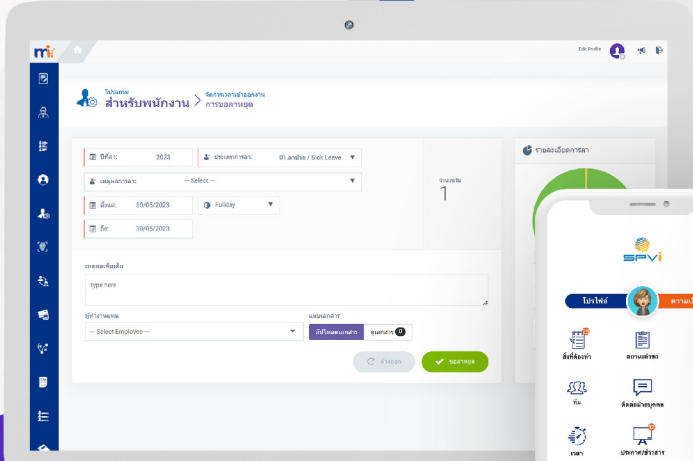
Edit Profile

โปรแกรม
สำหรับพนักงาน > จัดการเวลาเข้าออกงาน
การขอลาหยุด

ปีที่ลา: 2023
ประเภทการลา: 01.ลาป่วย / Sick Leave
เหตุผลการลา: --- Select ---
ตั้งแต่: 30/05/2023
Fullday
ถึง: 30/05/2023
จำนวนวัน
1

เหตุผลเพิ่มเติม
type here

ผู้ทำงานแทน
--- Select Employee ---
แนบเอกสาร
ล้างข้อมูล
ขอลาหยุด

รายละเอียดการลา

SPVi
โปรไฟล์
ความเ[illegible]
สิ่งที่ต้องทำ
สถานะคำขอ
ทีม
ติดต่อฝ่ายบุคคล
เวลา
ประกาศ/ข่าวสาร